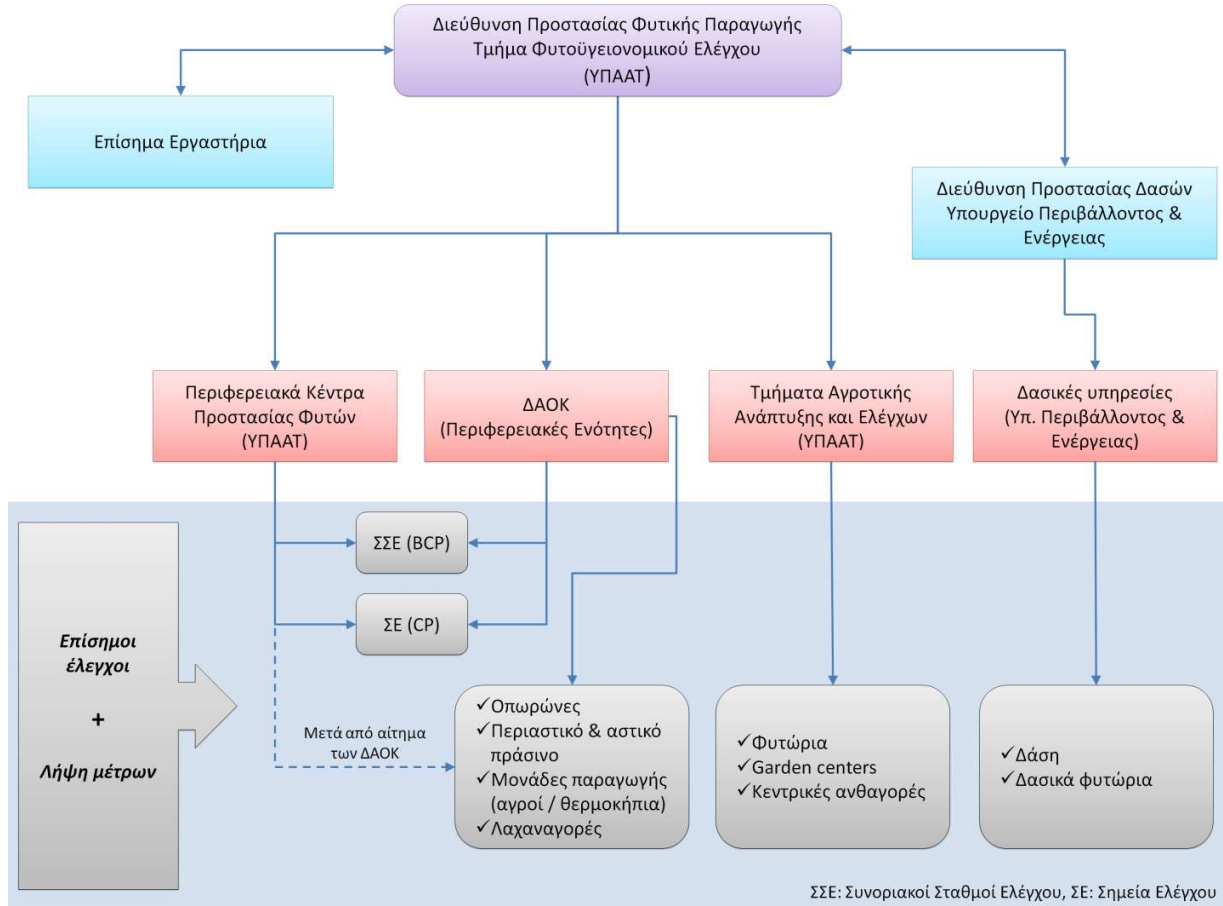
Διεύθυνση Προστασίας Φυτικής Παραγωγής
Τμήμα Φυτοϋγειονομικού Ελέγχου
(ΥΠΑΑΤ)

Επίσημα Εργαστήρια

Διεύθυνση Προστασίας Δασών
Υπουργείο Περιβάλλοντος & Ενέργειας

Περιφερειακά Κέντρα Προστασίας Φυτών (ΥΠΑΑΤ)

ΔΑΟΚ
(Περιφερειακές Ενότητες)

Τμήματα Αγροτικής Ανάπτυξης και Ελέγχων (ΥΠΑΑΤ)

Δασικές υπηρεσίες
(Υπ. Περιβάλλοντος & Ενέργειας)

ΣΣΕ (BCP)

ΣΕ (CP)

Επίσημοι έλεγχοι
+
Λήψη μέτρων

Μετά από αίτημα των ΔΑΟΚ

✓Οπωρώνες
✓Περιαστικό & αστικό πράσινο
✓Μονάδες παραγωγής (αγροί / θερμοκήπια)
✓Λαχαναγορές

✓Φυτώρια
✓Garden centers
✓Κεντρικές ανθαγορές

✓Δάση
✓Δασικά φυτώρια

ΣΣΕ: Συνοριακοί Σταθμοί Ελέγχου, ΣΕ: Σημεία Ελέγχου